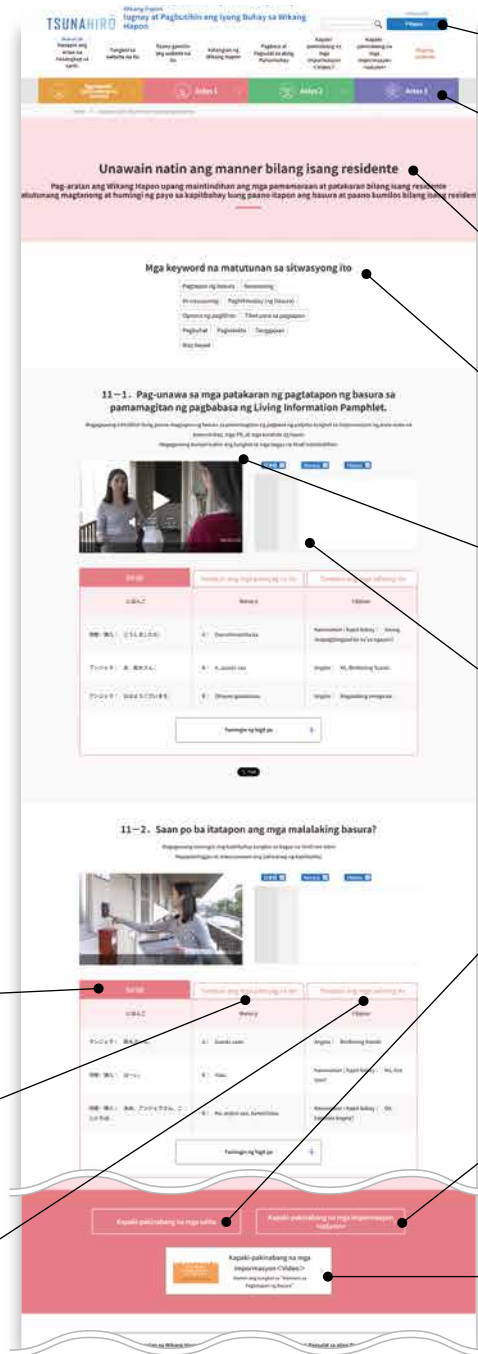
TSUNAHIRO

Wikang Hapon
Iugnay at Pagbutihin ang Iyong Buhay sa Wikang Hapon

Filipino

Tungkol sa website na ito

Kategorya ng Wikang Hapon

Pagbasa at Pagsulat sa abing Pamumuhay

Kapaki-pakinabang na mga impormasyon <Video>

Kapaki-pakinabang na mga impormasyon <nakasulat>

Antas 1

Antas 2

Antas 3

Unawain natin ang manner bilang isang residente

Pag-aralan ang Wikang Hapon upang maintindihan ang mga pamamaraan at patakaran bilang isang residente at matutunang magtanong at humingi ng payo sa kapitbahay kung paano itapon ang basura at paano kumilos bilang isang residente

Mga keyword na matutunan sa sitwasyong ito

Pagtapon ng basura

Pagbuhat

Pagbabalita

Tanggapan

11－1．Pag-unawa sa mga patakaran ng pagtatapon ng basura sa pamamagitan ng pagbabasa ng Living Information Pamphlet.

Romaji

Filipino

Romaji

Filipino

Pamagitan ng higit pa

11－2．Saan po ba itatapon ang mga malalaking basura?

Romaji

Filipino

Pamagitan ng higit pa

Kapaki-pakinabang na mga salita

Kapaki-pakinabang na mga impormasyon <nakasulat>

Kapaki-pakinabang na mga impormasyon <Video>